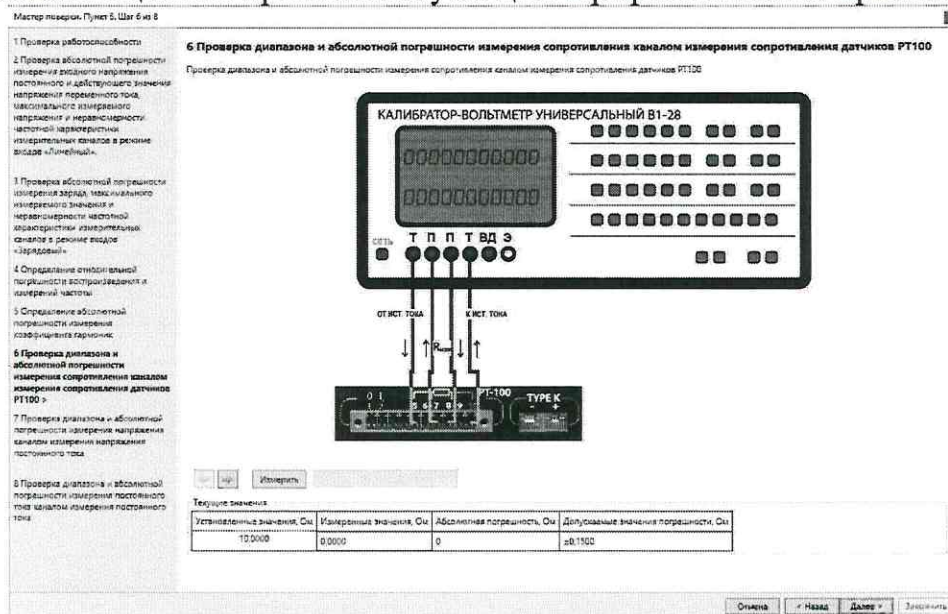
Мастер поверки. Пункт 6. Шаг 6 из 8

1 Проверка работоспособности

2 Проверка абсолютной погрешности измерения входного напряжения постоянного и действующего значения напряжения переменного тока, максимального измеряемого напряжения и неравномерности частотной характеристики измерительных каналов в режиме входов «Линейный».

3 Проверка абсолютной погрешности измерения зарядa, максимального измеряемого значения и неравномерности частотной характеристики измерительных каналов в режиме входов «Зарядовый»

4 Определение относительной погрешности воспроизведения и измерений частоты

5 Определение абсолютной погрешности измерения коэффициента гармоник

6 Проверка диапазона и абсолютной погрешности измерения сопротивления каналом измерения сопротивления датчиков PT100 >

7 Проверка диапазона и абсолютной погрешности измерения напряжения каналом измерения напряжения постоянного тока

8 Проверка диапазона и абсолютной погрешности измерения постоянного тока каналом измерения постоянного тока

6 Проверка диапазона и абсолютной погрешности измерения сопротивления каналом измерения сопротивления датчиков PT100

Проверка диапазона и абсолютной погрешности измерения сопротивления каналом измерения сопротивления датчиков PT100

КАЛИБРАТОР-ВОЛЬТМЕТР УНИВЕРСАЛЬНЫЙ В1-28

00000000000

00000000000

СЕТЬ Т П П Т ВД Э

ОТ ИСТ. ТОКА

К ИСТ. ТОКА

$R_{изм}$

0 1

5 6 7 8 9

PT-100

TYPE K

Измерить

Текущие значения

| Установленные значения, Ом | Измеренные значения, Ом | Абсолютная погрешность, Ом | Допускаемые значения погрешности, Ом |
|---|---|---|---|
| 10,0000 | 0,0000 | 0 | ±0,1500 |

Отмена < Назад Далее > Завершить